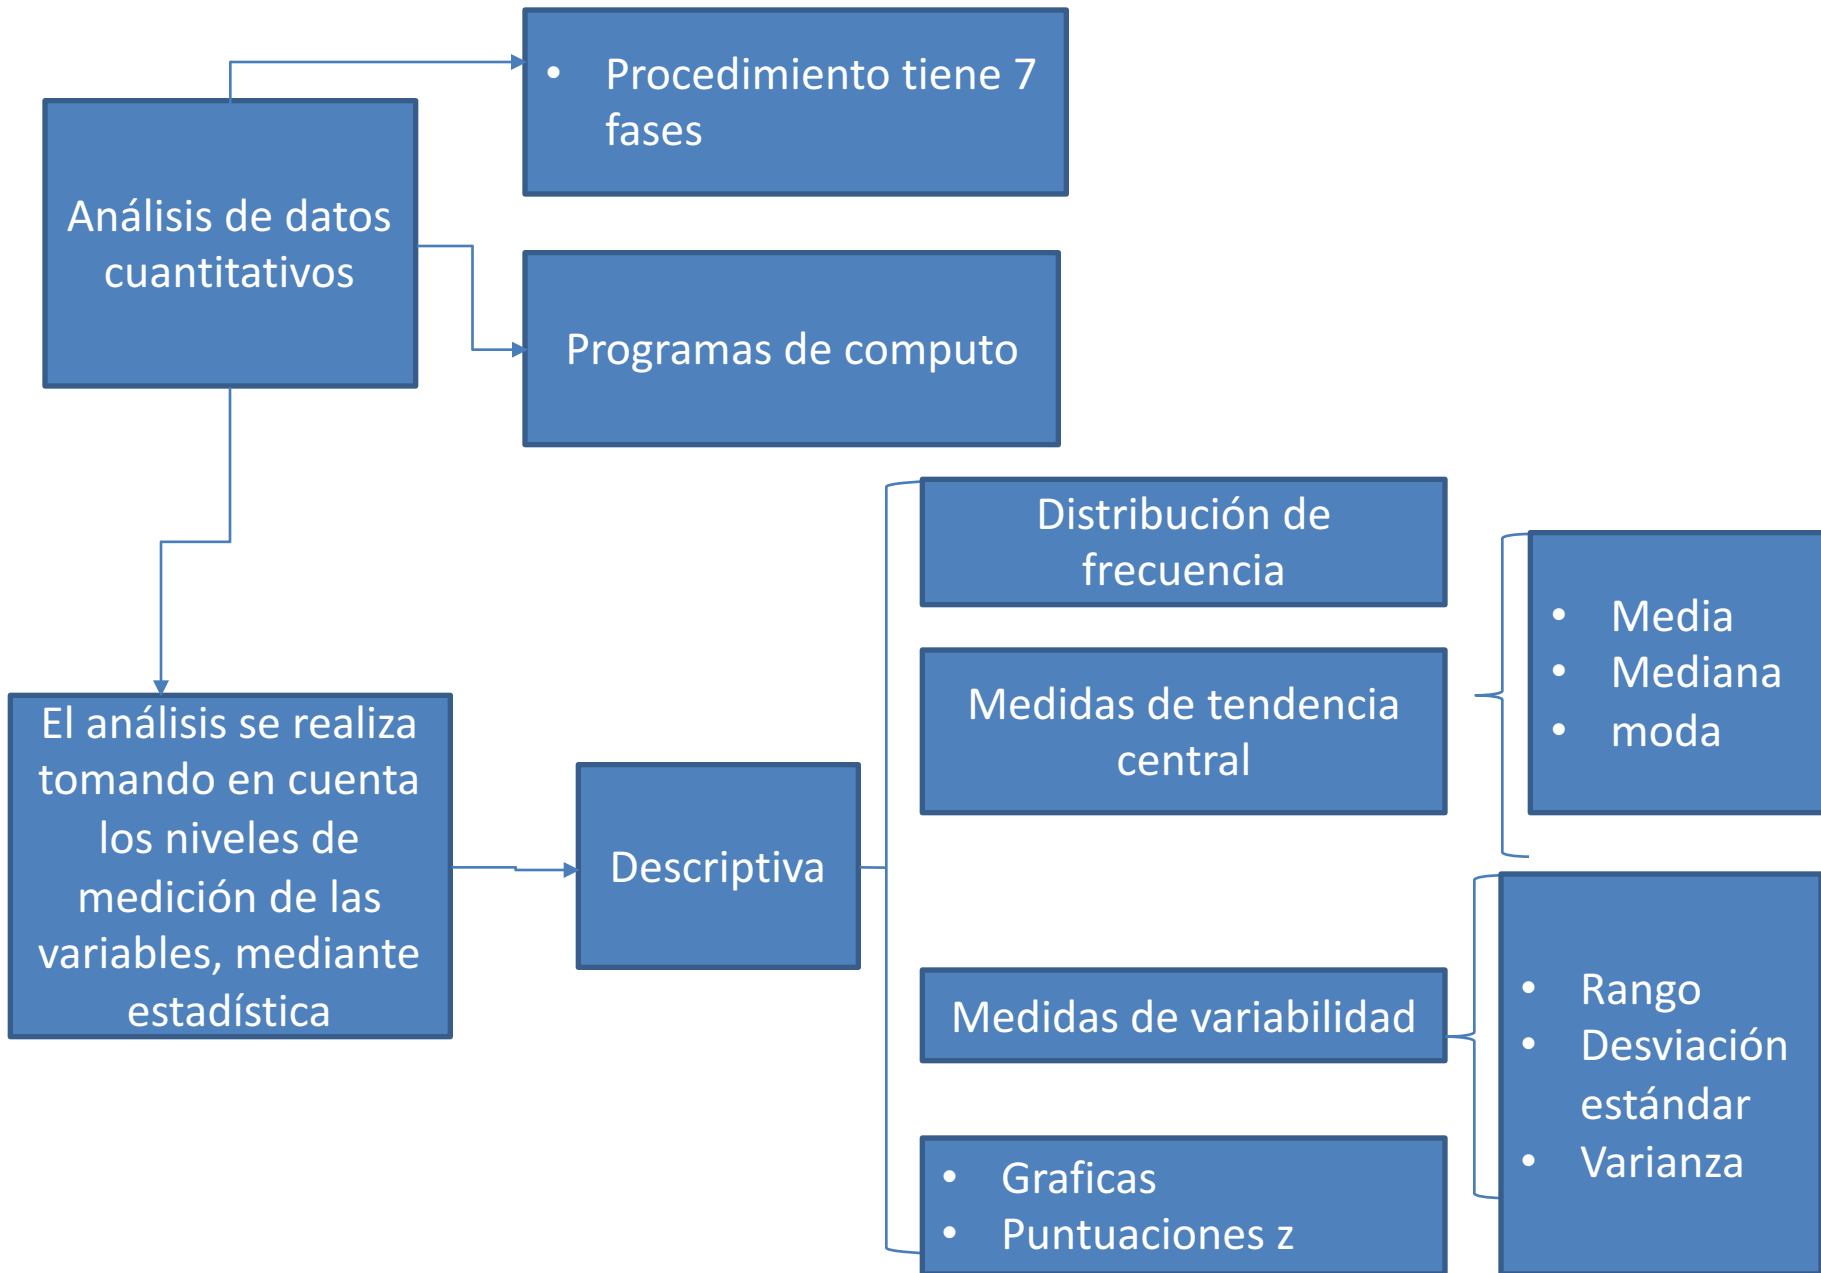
Análisis de datos cuantitativos

• Procedimiento tiene 7 fases

Programas de computo

El análisis se realiza tomando en cuenta los niveles de medición de las variables, mediante estadística

Descriptiva

Distribución de frecuencia

Medidas de tendencia central

• Media
• Mediana
• moda

Medidas de variabilidad

• Rango
• Desviación estándar
• Varianza

• Graficas
• Puntuaciones z